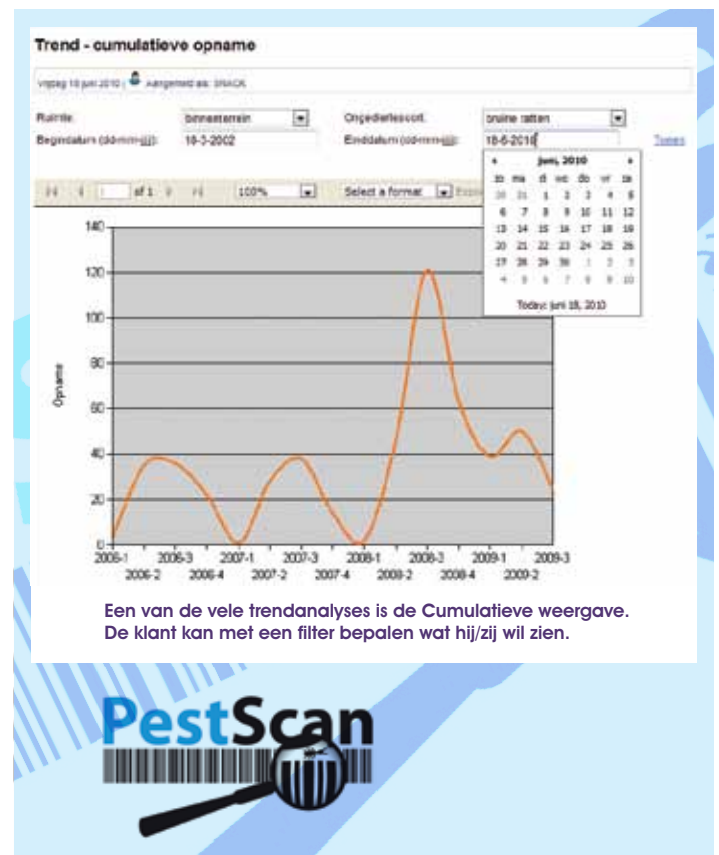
Trend - cumulatieve opname

vrijdag 18 juni 2010 | Aangemeld als: SNACK

Ruimte: binnenterrein
Ongedierlesoort: bruine ratten
Begindatum (dd-mm-jjjj): 18-3-2002
Einddatum (dd-mm-jjjj): 18-6-2010
Tonen

« juni, 2010 »

| zo | ma | di | wo | do | vr | za |
|---|---|---|---|---|---|---|
| 30 | 31 | 1 | 2 | 3 | 4 | 5 |
| 6 | 7 | 8 | 9 | 10 | 11 | 12 |
| 13 | 14 | 15 | 16 | 17 | 18 | 19 |
| 20 | 21 | 22 | 23 | 24 | 25 | 26 |
| 27 | 28 | 29 | 30 | 1 | 2 | 3 |
| 4 | 5 | 6 | 7 | 8 | 9 | 10 |

Today: juni 18, 2010

1 of 1 100% Select a format Export

140
120
100
80
60
40
20
0

Opname

2006-1 2006-2 2006-3 2006-4 2007-1 2007-2 2007-3 2007-4 2008-1 2008-2 2008-3 2008-4 2009-1 2009-2 2009-3

Een van de vele trendanalyses is de Cumulatieve weergave.
De klant kan met een filter bepalen wat hij/zij wil zien.

PestScan